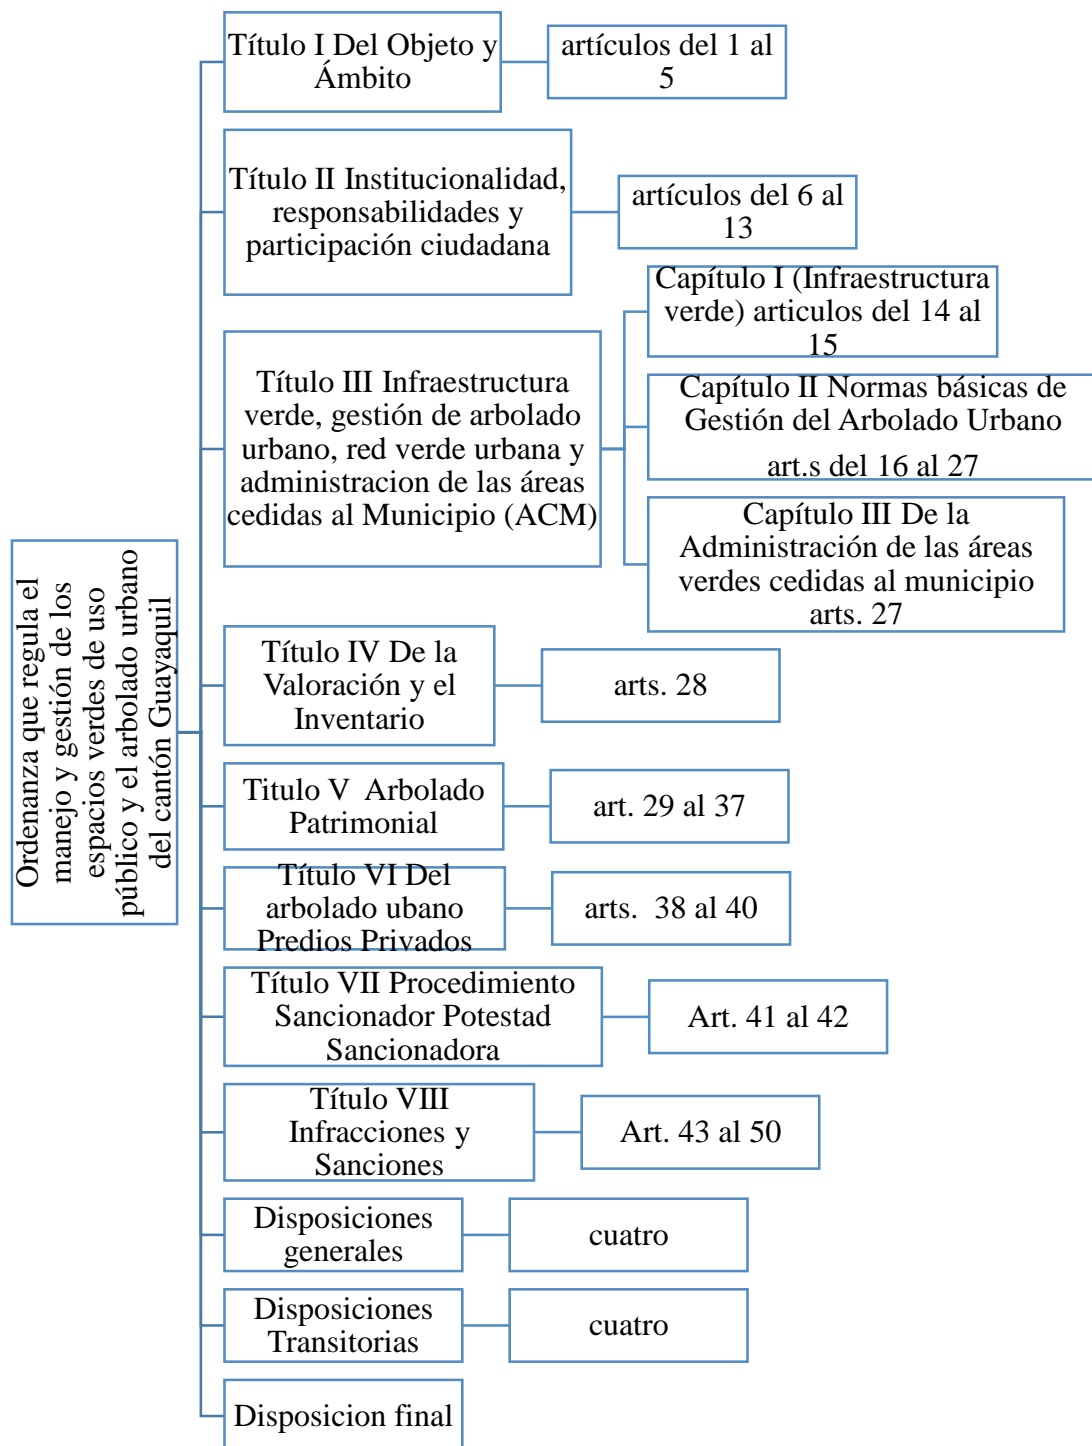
Ordenanza que regula el manejo y gestión de los espacios verdes de uso público y el arbolado urbano del cantón Guayaquil

Título I Del Objeto y Ámbito

artículos del 1 al 5

Título II Institucionalidad, responsabilidades y participación ciudadana

artículos del 6 al 13

Título III Infraestructura verde, gestión de arbolado urbano, red verde urbana y administracion de las áreas cedidas al Municipio (ACM)

Capítulo I (Infraestructura verde) articulos del 14 al 15

Capítulo II Normas básicas de Gestión del Arbolado Urbano art.s del 16 al 27

Capítulo III De la Administración de las áreas verdes cedidas al municipio arts. 27

Título IV De la Valoración y el Inventario

arts. 28

Titulo V Arbolado Patrimonial

art. 29 al 37

Título VI Del arbolado ubano Predios Privados

arts. 38 al 40

Título VII Procedimiento Sancionador Potestad Sancionadora

Art. 41 al 42

Título VIII Infracciones y Sanciones

Art. 43 al 50

Disposiciones generales

cuatro

Disposiciones Transitorias

cuatro

Disposicion final